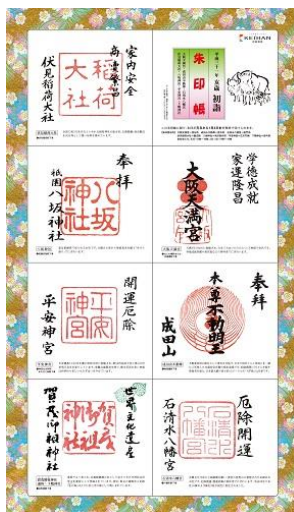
家内安全
商売繁昌
稲荷大社
伏見稲荷大社

KEIHAN
朱印帳
初詣

奉拝
祇園
八坂神社
八坂神社

学徳成就
家運隆昌
大阪天満宮

開運厄除
平安神宮
平安神宮

奉拝
本尊不動明王
成田山

世界文化遺産
賀茂御祖神社
賀茂御祖神社

厄除開運
石清水八幡宮
石清水八幡宮